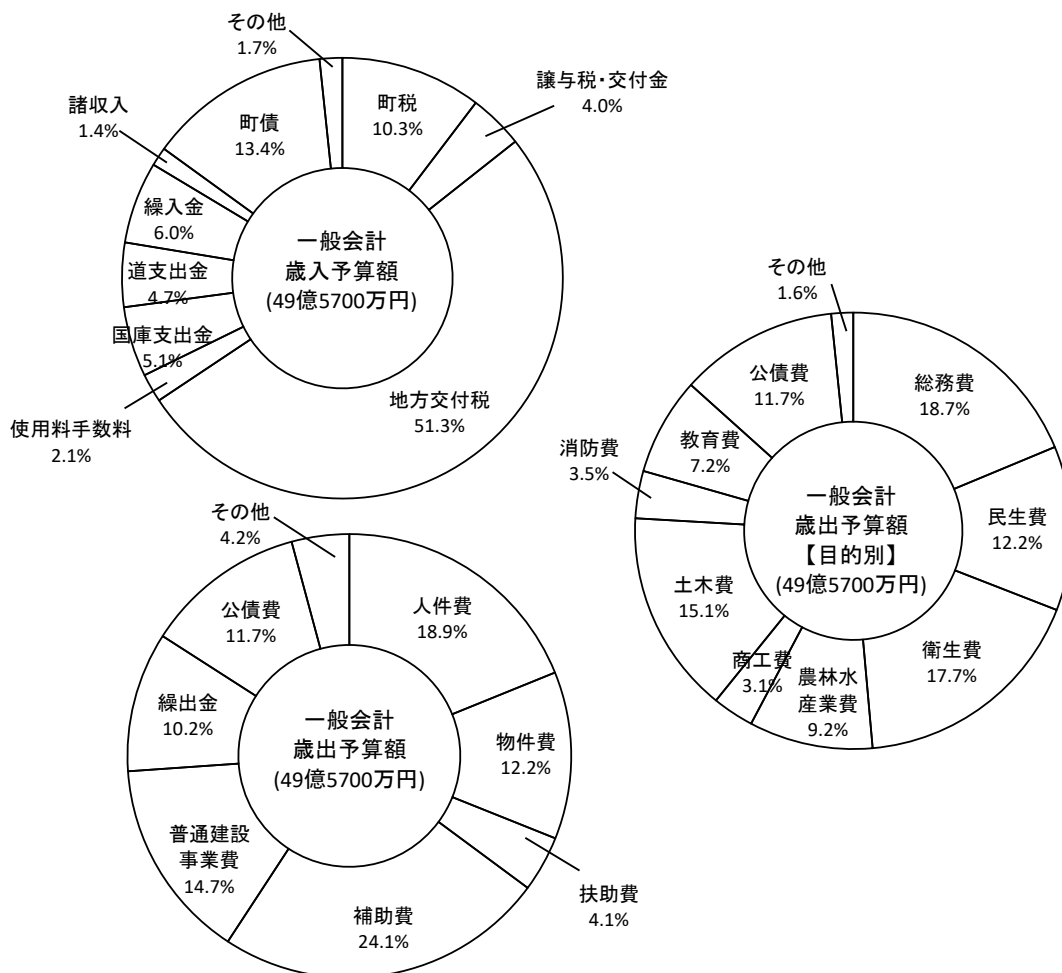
その他
1.7%

町税
10.3%

譲与税・交付金
4.0%

諸収入
1.4%

町債
13.4%

繰入金
6.0%

道支出金
4.7%

国庫支出金
5.1%

使用料手数料
2.1%

地方交付税
51.3%

一般会計
歳入予算額
(49億5700万円)

その他
1.6%

公債費
11.7%

総務費
18.7%

教育費
7.2%

消防費
3.5%

民生費
12.2%

土木費
15.1%

商工費
3.1%

農林水
産業費
9.2%

衛生費
17.7%

一般会計
歳出予算額
【目的別】
(49億5700万円)

その他
4.2%

公債費
11.7%

人件費
18.9%

繰出金
10.2%

物件費
12.2%

普通建設
事業費
14.7%

補助費
24.1%

扶助費
4.1%

一般会計
歳出予算額
(49億5700万円)